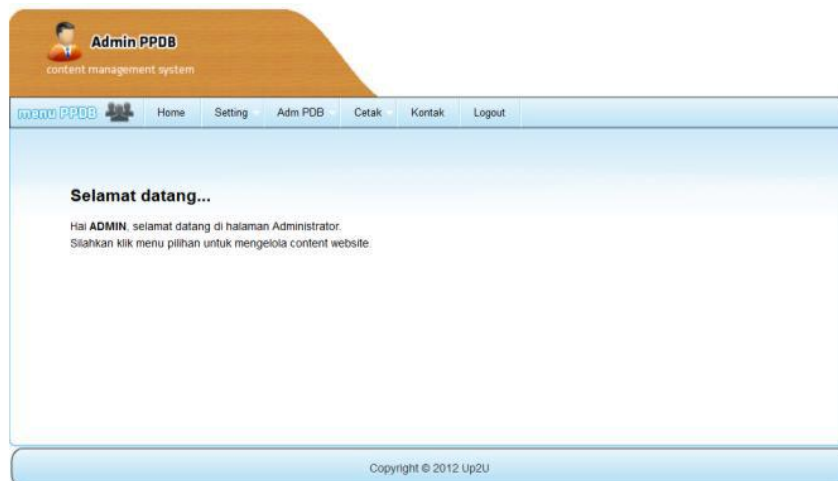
Admin PPDB
content management system

menu PPDB Home Setting Adm PDB Cetak Kontak Logout

Selamat datang...

Hai **ADMIN**, selamat datang di halaman Administrator.
Silahkan klik menu pilihan untuk mengelola content website.

Copyright © 2012 Up2U